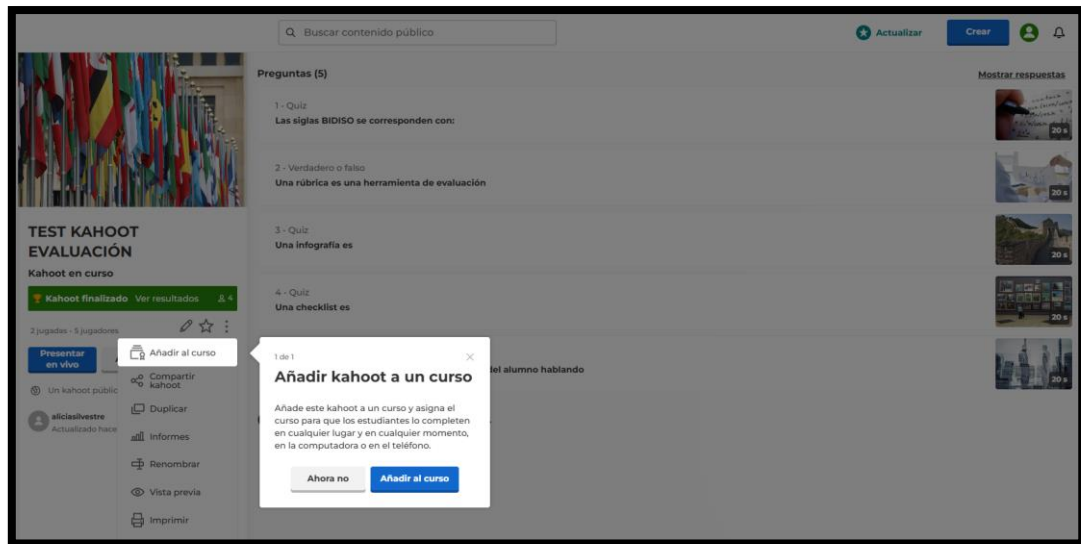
Buscar contenido público

Actualizar

Crear

Preguntas (5)

Mostrar respuestas

1 - Quiz
Las siglas BIDISO se corresponden con:

20 s

2 - Verdadero o falso
Una rúbrica es una herramienta de evaluación

20 s

3 - Quiz
Una infografía es

20 s

4 - Quiz
Una checklist es

20 s

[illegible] del alumno hablando

20 s

TEST KAHOOT EVALUACIÓN

Kahoot en curso

Kahoot finalizado Ver resultados 4

2 jugadas - 5 jugadores

Presentar en vivo

Un kahoot públic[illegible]

aliciasilvestre
Actualizado hace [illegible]

Añadir al curso

Compartir kahoot

Duplicar

Informes

Renombrar

Vista previa

Imprimir

1 de 1

Añadir kahoot a un curso

Añade este kahoot a un curso y asigna el curso para que los estudiantes lo completen en cualquier lugar y en cualquier momento, en la computadora o en el teléfono.

Ahora no

Añadir al curso